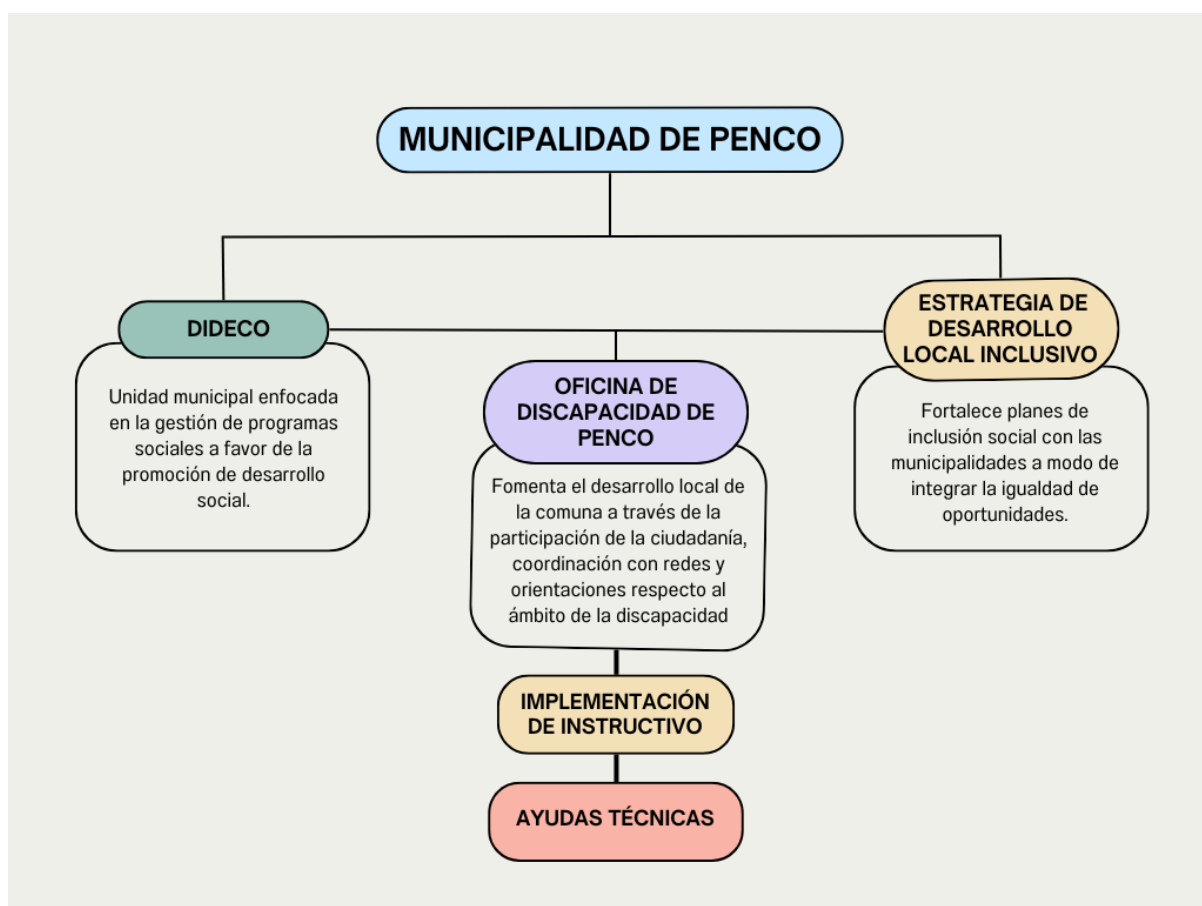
MUNICIPALIDAD DE PENCO

DIDECO

Unidad municipal enfocada en la gestión de programas sociales a favor de la promoción de desarrollo social.

OFICINA DE DISCAPACIDAD DE PENCO

Fomenta el desarrollo local de la comuna a través de la participación de la ciudadanía, coordinación con redes y orientaciones respecto al ámbito de la discapacidad

ESTRATEGIA DE DESARROLLO LOCAL INCLUSIVO

Fortalece planes de inclusión social con las municipalidades a modo de integrar la igualdad de oportunidades.

IMPLEMENTACIÓN DE INSTRUCTIVO

AYUDAS TÉCNICAS